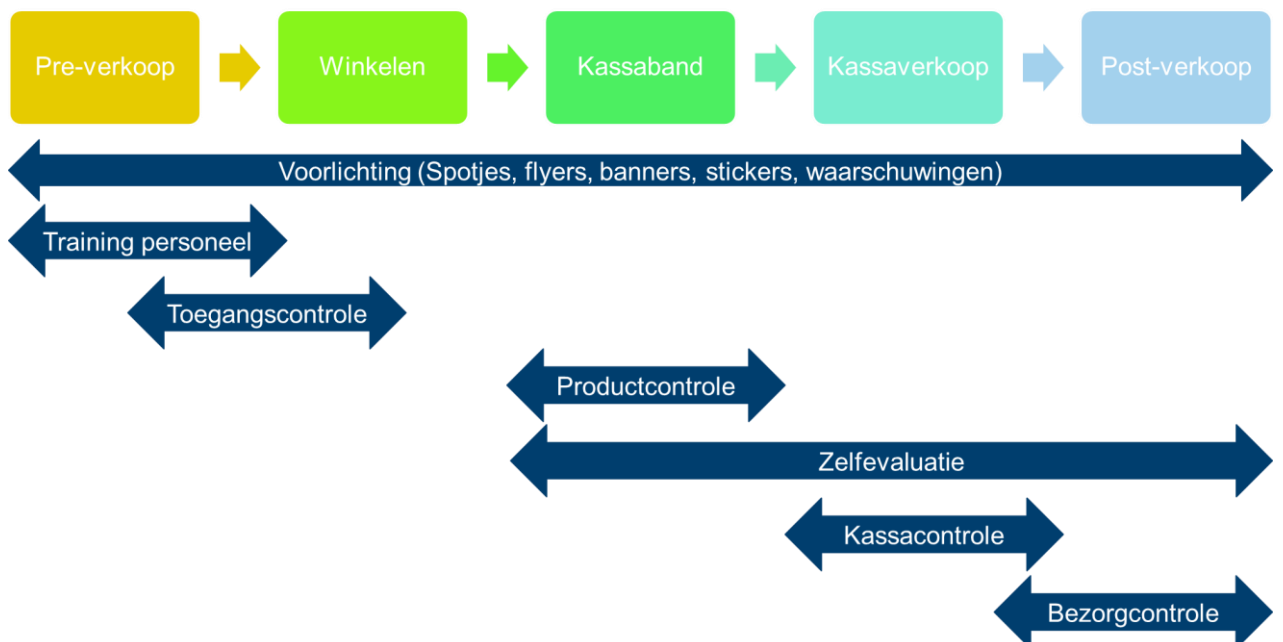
Pre-verkoop

Winkelen

Kassaband

Kassaverkoop

Post-verkoop

Voorlichting (Spotjes, flyers, banners, stickers, waarschuwingen)

Training personeel

Toegangscontrole

Productcontrole

Zelfevaluatie

Kassacontrole

Bezorgcontrole